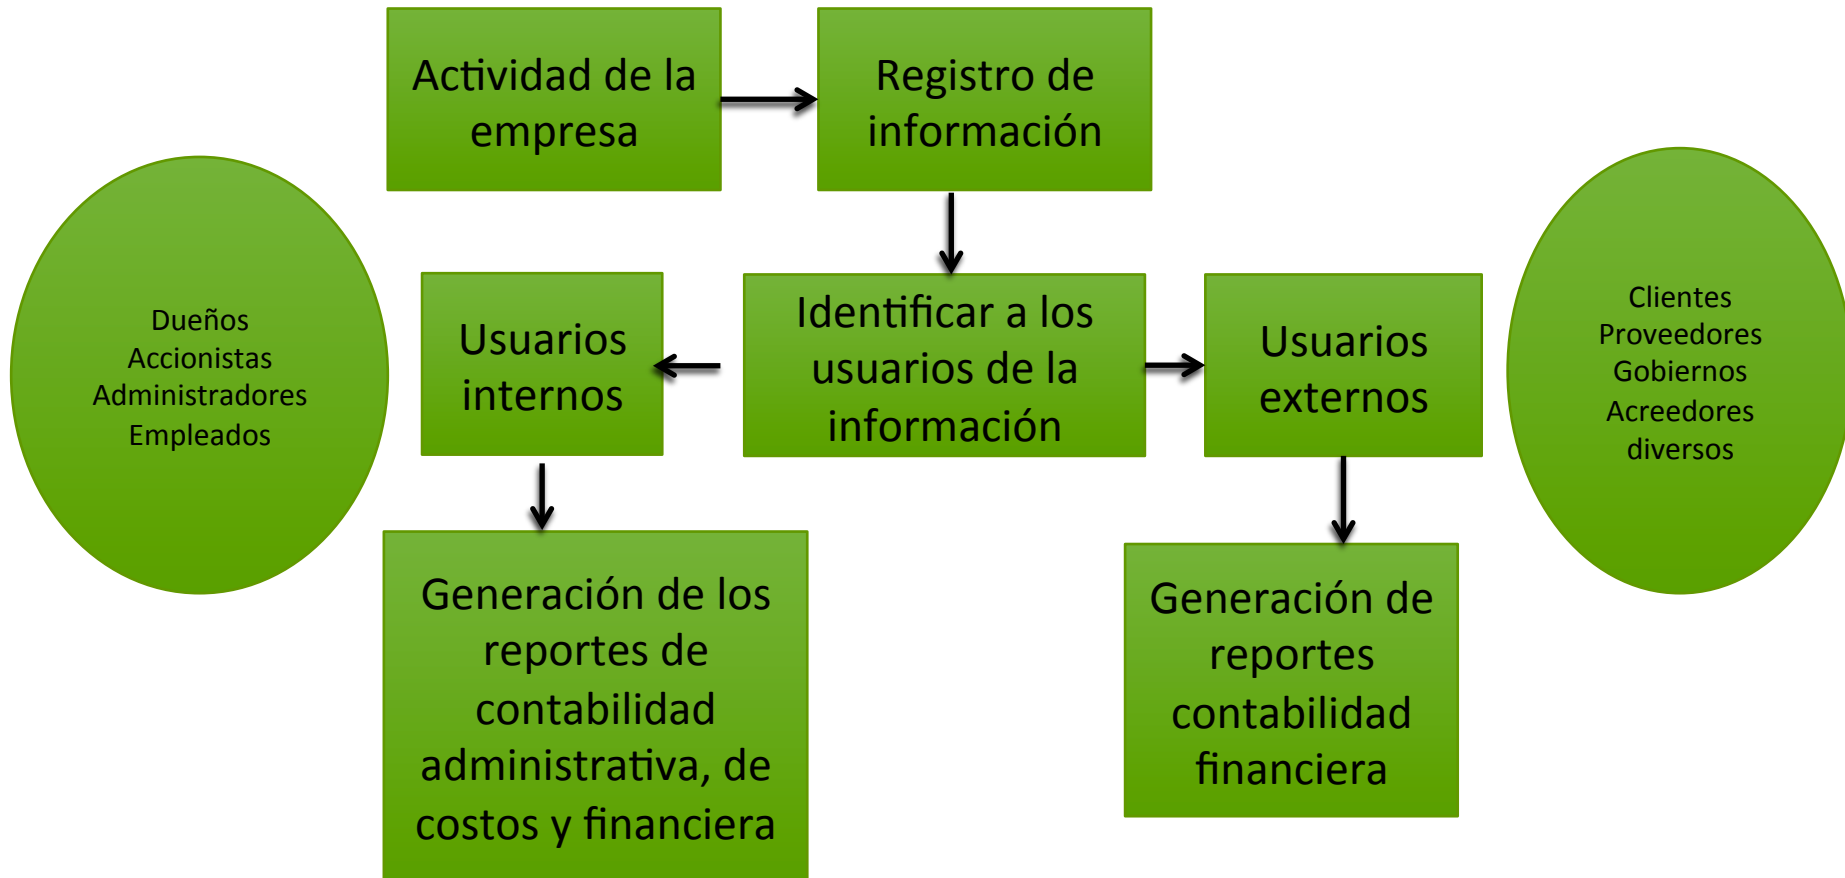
Actividad de la empresa

Registro de información

Dueños
Accionistas
Administradores
Empleados

Usuarios internos

Identificar a los usuarios de la información

Usuarios externos

Clientes
Proveedores
Gobiernos
Acreedores diversos

Generación de los reportes de contabilidad administrativa, de costos y financiera

Generación de reportes contabilidad financiera